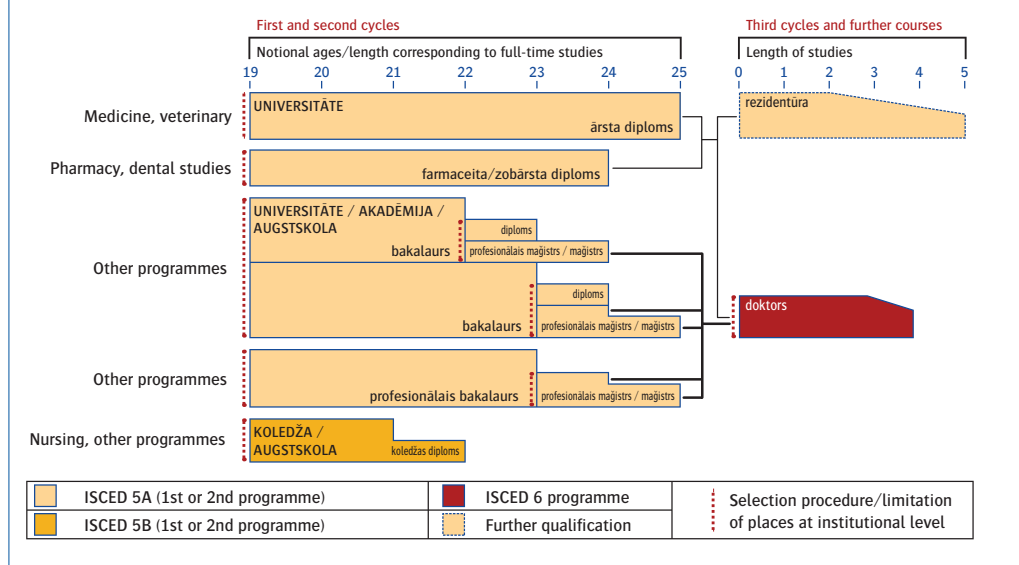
First and second cycles

Notional ages/length corresponding to full-time studies

19 20 21 22 23 24 25

Third cycles and further courses

Length of studies

0 1 2 3 4 5

Medicine, veterinary

UNIVERSITĀTE

ārsta diploms

rezidentūra

Pharmacy, dental studies

farmaceita/zobārsta diploms

Other programmes

UNIVERSITĀTE / AKADĒMIJA / AUGSTSKOLA

bakalaurs

diploms

profesionālais maģistrs / maģistrs

diploms

bakalaurs

profesionālais maģistrs / maģistrs

doktors

Other programmes

profesionālais bakalaurs

profesionālais maģistrs / maģistrs

Nursing, other programmes

KOLEDŽA / AUGSTSKOLA

koledžas diploms

| | ISCED 5A (1st or 2nd programme) | | ISCED 6 programme | Selection procedure/limitation of places at institutional level |
|---|---|---|---|---|
| | ISCED 5B (1st or 2nd programme) | | Further qualification | |